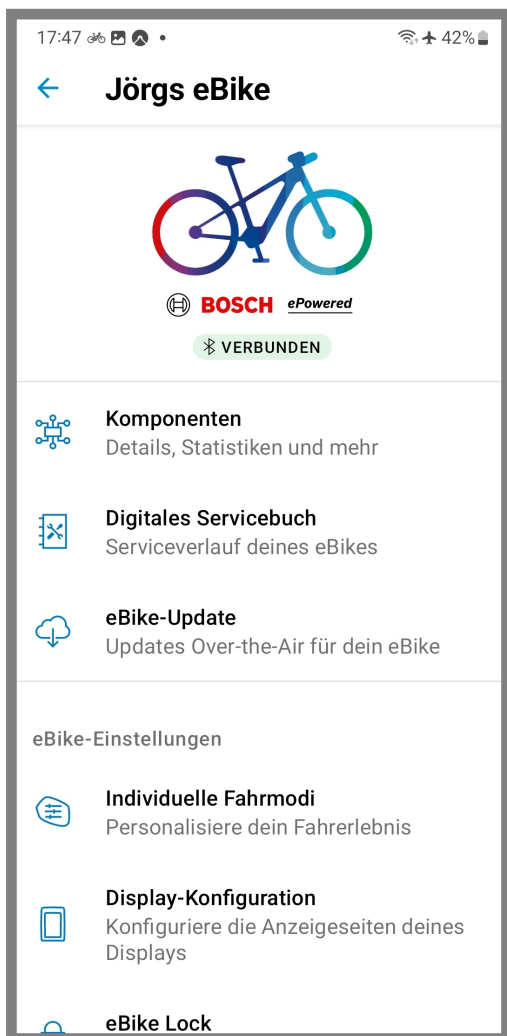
17:47 • 42%

Jörgs eBike

BOSCH ePowered

VERBUNDEN

Komponenten
Details, Statistiken und mehr

Digitales Servicebuch
Serviceverlauf deines eBikes

eBike-Update
Updates Over-the-Air für dein eBike

eBike-Einstellungen

Individuelle Fahrmodi
Personalisiere dein Fahrerlebnis

Display-Konfiguration
Konfiguriere die Anzeigeseiten deines Displays

eBike Lock